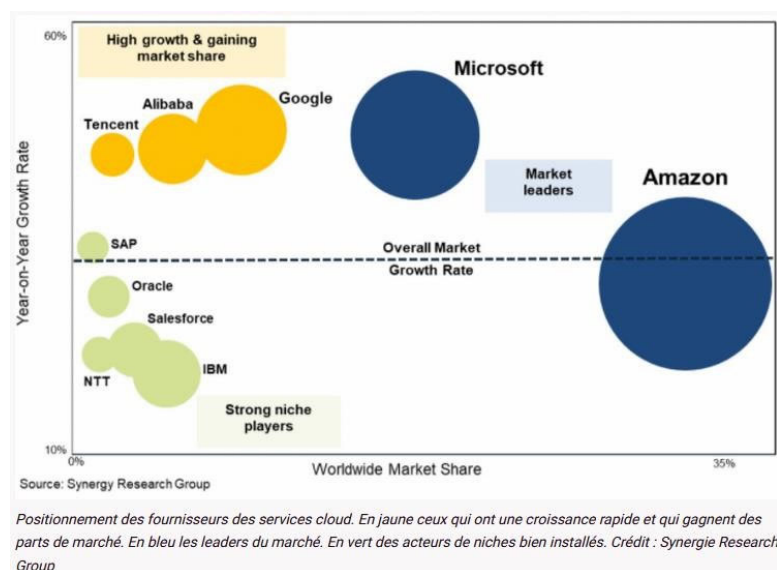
60%

High growth & gaining market share

Microsoft

Alibaba

Google

Tencent

Market leaders

Amazon

Year-on-Year Growth Rate

SAP

Overall Market Growth Rate

Oracle

Salesforce

NTT

IBM

Strong niche players

10%

0%

Worldwide Market Share

35%

Source: Synergy Research Group

Positionnement des fournisseurs des services cloud. En jaune ceux qui ont une croissance rapide et qui gagnent des parts de marché. En bleu les leaders du marché. En vert des acteurs de niches bien installés. Crédit : Synergie Research Group